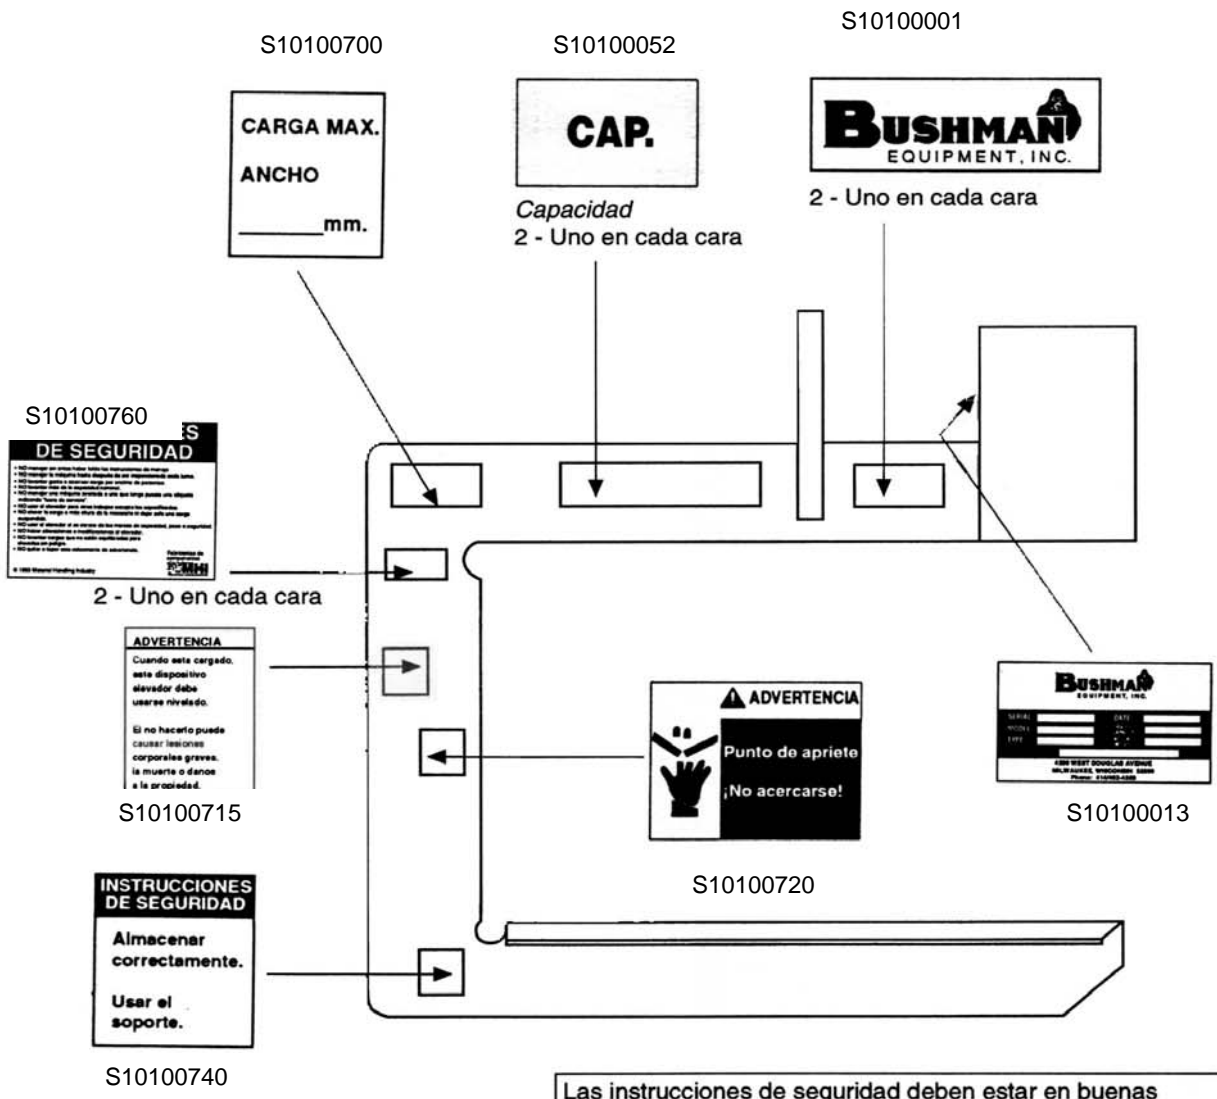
S10100700

CARGA MAX.

ANCHO

________mm.

S10100052

CAP.

*Capacidad*
2 - Uno en cada cara

S10100001

BUSHMAN
EQUIPMENT, INC.

2 - Uno en cada cara

S10100760

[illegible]S
DE SEGURIDAD

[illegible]

2 - Uno en cada cara

ADVERTENCIA

Cuando esta cargado, este dispositivo elevador debe usarse nivelado.

El no hacerlo puede causar lesiones corporales graves, la muerte o danos a la propiedad.

S10100715

ADVERTENCIA

Punto de apriete

¡No acercarse!

S10100720

BUSHMAN
EQUIPMENT, INC.

SERIAL
DATE
MODEL
TYPE

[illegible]

S10100013

INSTRUCCIONES
DE SEGURIDAD

Almacenar correctamente.

Usar el soporte.

S10100740

Las instrucciones de seguridad deben estar en buenas